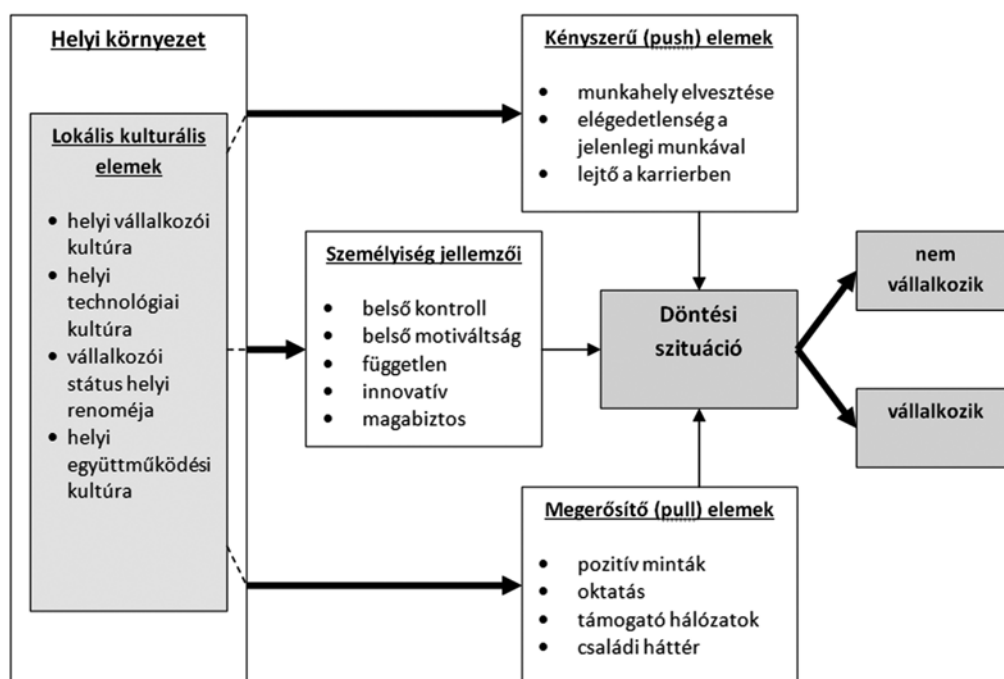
Helyi környezet

Lokális kulturális elemek

- helyi vállalkozói kultúra
- helyi technológiai kultúra
- vállalkozói státus helyi renoméja
- helyi együttműködési kultúra

Kényszerű (push) elemek

- munkahely elvesztése
- elégedetlenség a jelenlegi munkával
- lejtő a karrierben

Személyiség jellemzői

- belső kontroll
- belső motiváltság
- független
- innovatív
- magabiztos

Döntési szituáció

nem vállalkozik

vállalkozik

Megerősítő (pull) elemek

- pozitív minták
- oktatás
- támogató hálózatok
- családi háttér